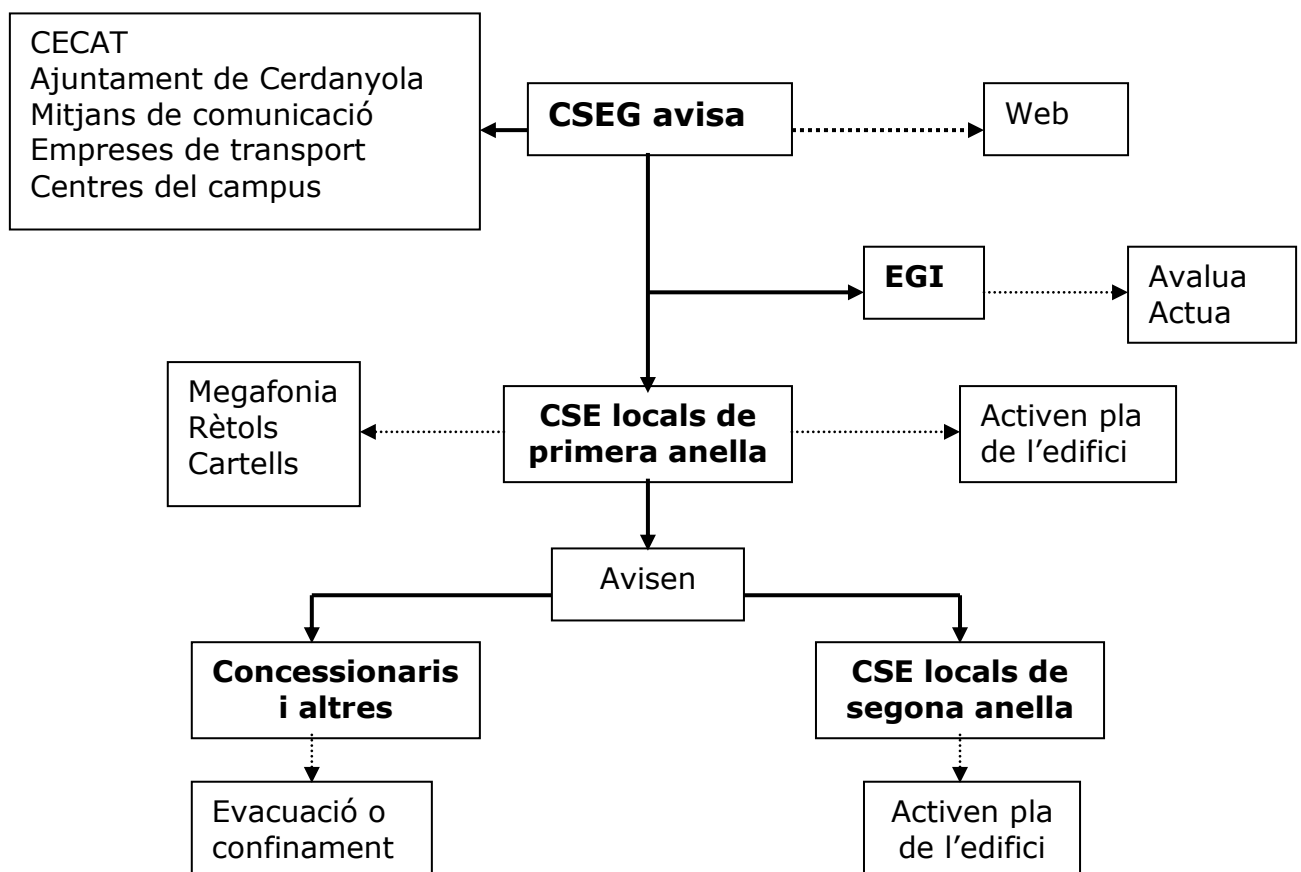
CECAT
Ajuntament de Cerdanyola
Mitjans de comunicació
Empreses de transport
Centres del campus

CSEG avisa

Web

EGI

Avalua
Actua

Megafonia
Rètols
Cartells

CSE locals de primera anella

Activen pla de l'edifici

Avisen

Concessionaris i altres

CSE locals de segona anella

Evacuació o confinament

Activen pla de l'edifici